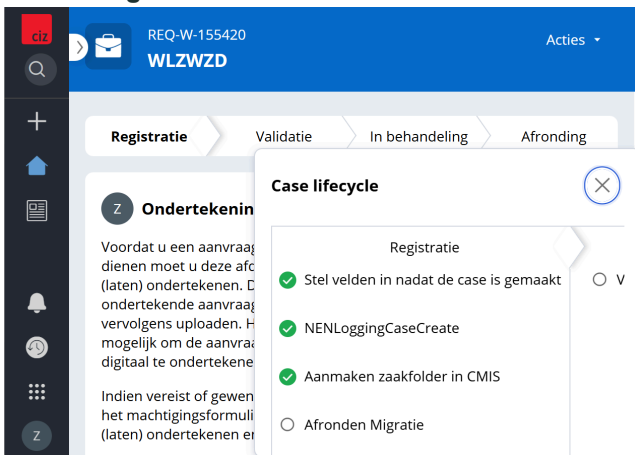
ciz

REQ-W-155420
WLZWZD

Acties

Registratie
Validatie
In behandeling
Afronding

Z
Ondertekenin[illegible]

Voordat u een aanvraag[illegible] dienen moet u deze afo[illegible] (laten) ondertekenen. D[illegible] ondertekende aanvraag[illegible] vervolgens uploaden. H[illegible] mogelijk om de aanvraa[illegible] digitaal te ondertekene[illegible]

Indien vereist of gewen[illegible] het machtigingsformuli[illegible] (laten) ondertekenen en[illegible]

Case lifecycle

Registratie
Stel velden in nadat de case is gemaakt
NENLoggingCaseCreate
Aanmaken zaakfolder in CMIS
Afronden Migratie

V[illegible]

Z